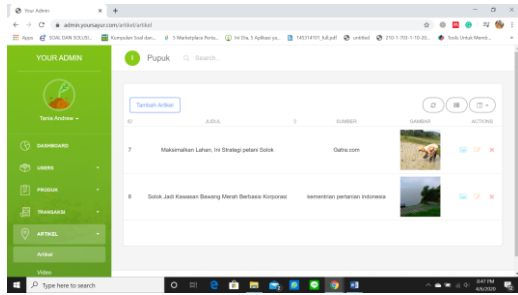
Your Admin

admin.yoursayur.com/artikel/artikel

Apps  SOAL DAN SOLUSI...  Kumpulan Soal dan...  3 Marketplace Perta...  Ini Dia, 5 Aplikasi ya...  145314101_full.pdf  untitled  210-1-702-1-10-20...  Tools Untuk Memb...

YOUR ADMIN

Tania Andreas

DASHBOARD

USERS

PRODUK

TRANSAKSI

ARTIKEL

Artikel

Video

Pupuk  Search...

Tambah Artikel

| ID | JUDUL | SUMBER | GAMBAR | ACTIONS |
|---|---|---|---|---|
| 7 | Maksimalkan Lahan, Ini Strategi petani Solok | Gatra.com | | |
| 8 | Solok Jadi Kawasan Bawang Merah Berbasis Korporasi | kementrian pertanian indonesia | | |

Type here to search

3:47 PM
4/6/2020